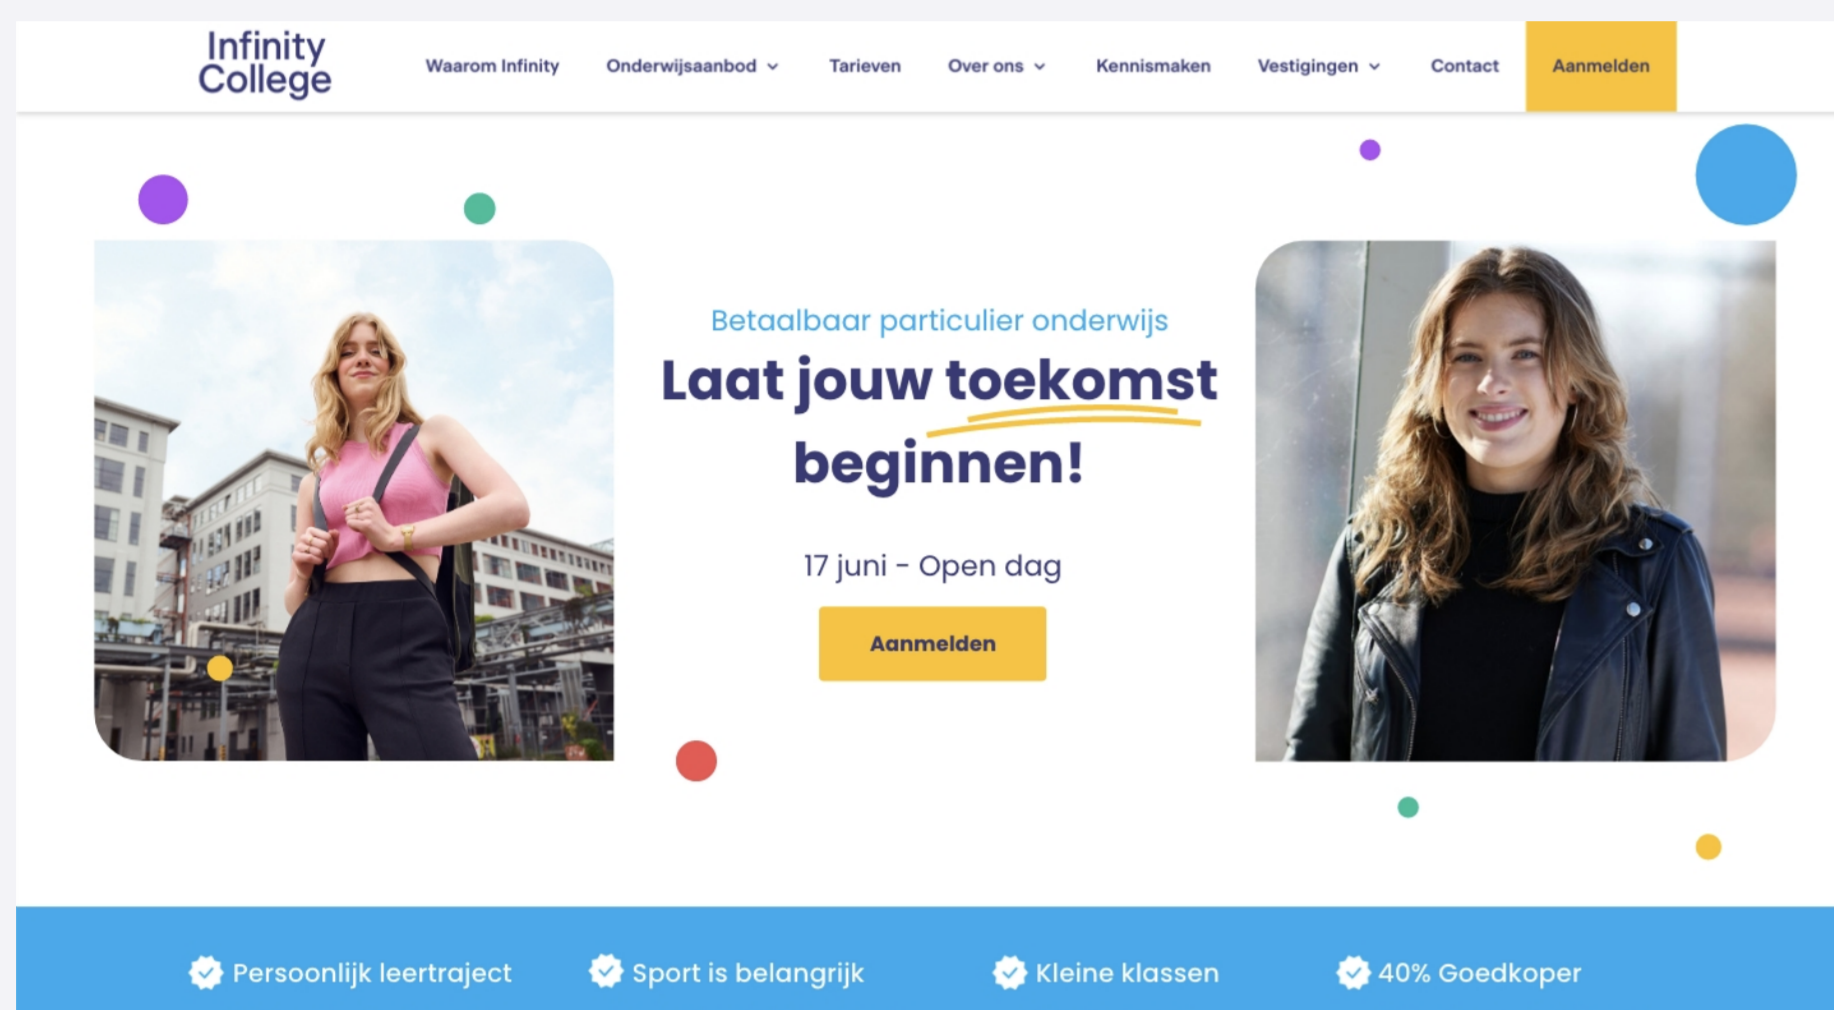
Infinity College

Waarom Infinity
Onderwijsaanbod
Tarieven
Over ons
Kennismaken
Vestigingen
Contact
Aanmelden

Betaalbaar particulier onderwijs

Laat jouw toekomst beginnen!

17 juni - Open dag

Aanmelden

Persoonlijk leertraject
Sport is belangrijk
Kleine klassen
40% Goedkoper